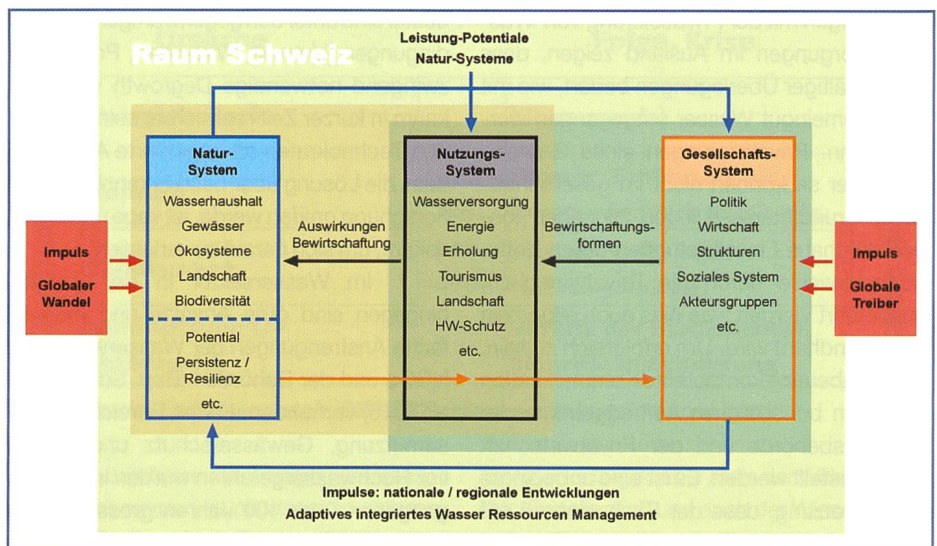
Raum Schweiz

Leistung-Potentiale
Natur-Systeme

Impuls
Globaler Wandel

Natur-System

Wasserhaushalt
Gewässer
Ökosysteme
Landschaft
Biodiversität

Potential
Persistenz / Resilienz
etc.

Auswirkungen Bewirtschaftung

Nutzungs-System

Wasserversorgung
Energie
Erholung
Tourismus
Landschaft
HW-Schutz
etc.

Bewirtschaftungsformen

Gesellschafts-System

Politik
Wirtschaft
Strukturen
Soziales System
Akteursgruppen
etc.

Impuls
Globale Treiber

Impulse: nationale / regionale Entwicklungen
Adaptives integriertes Wasser Ressourcen Management